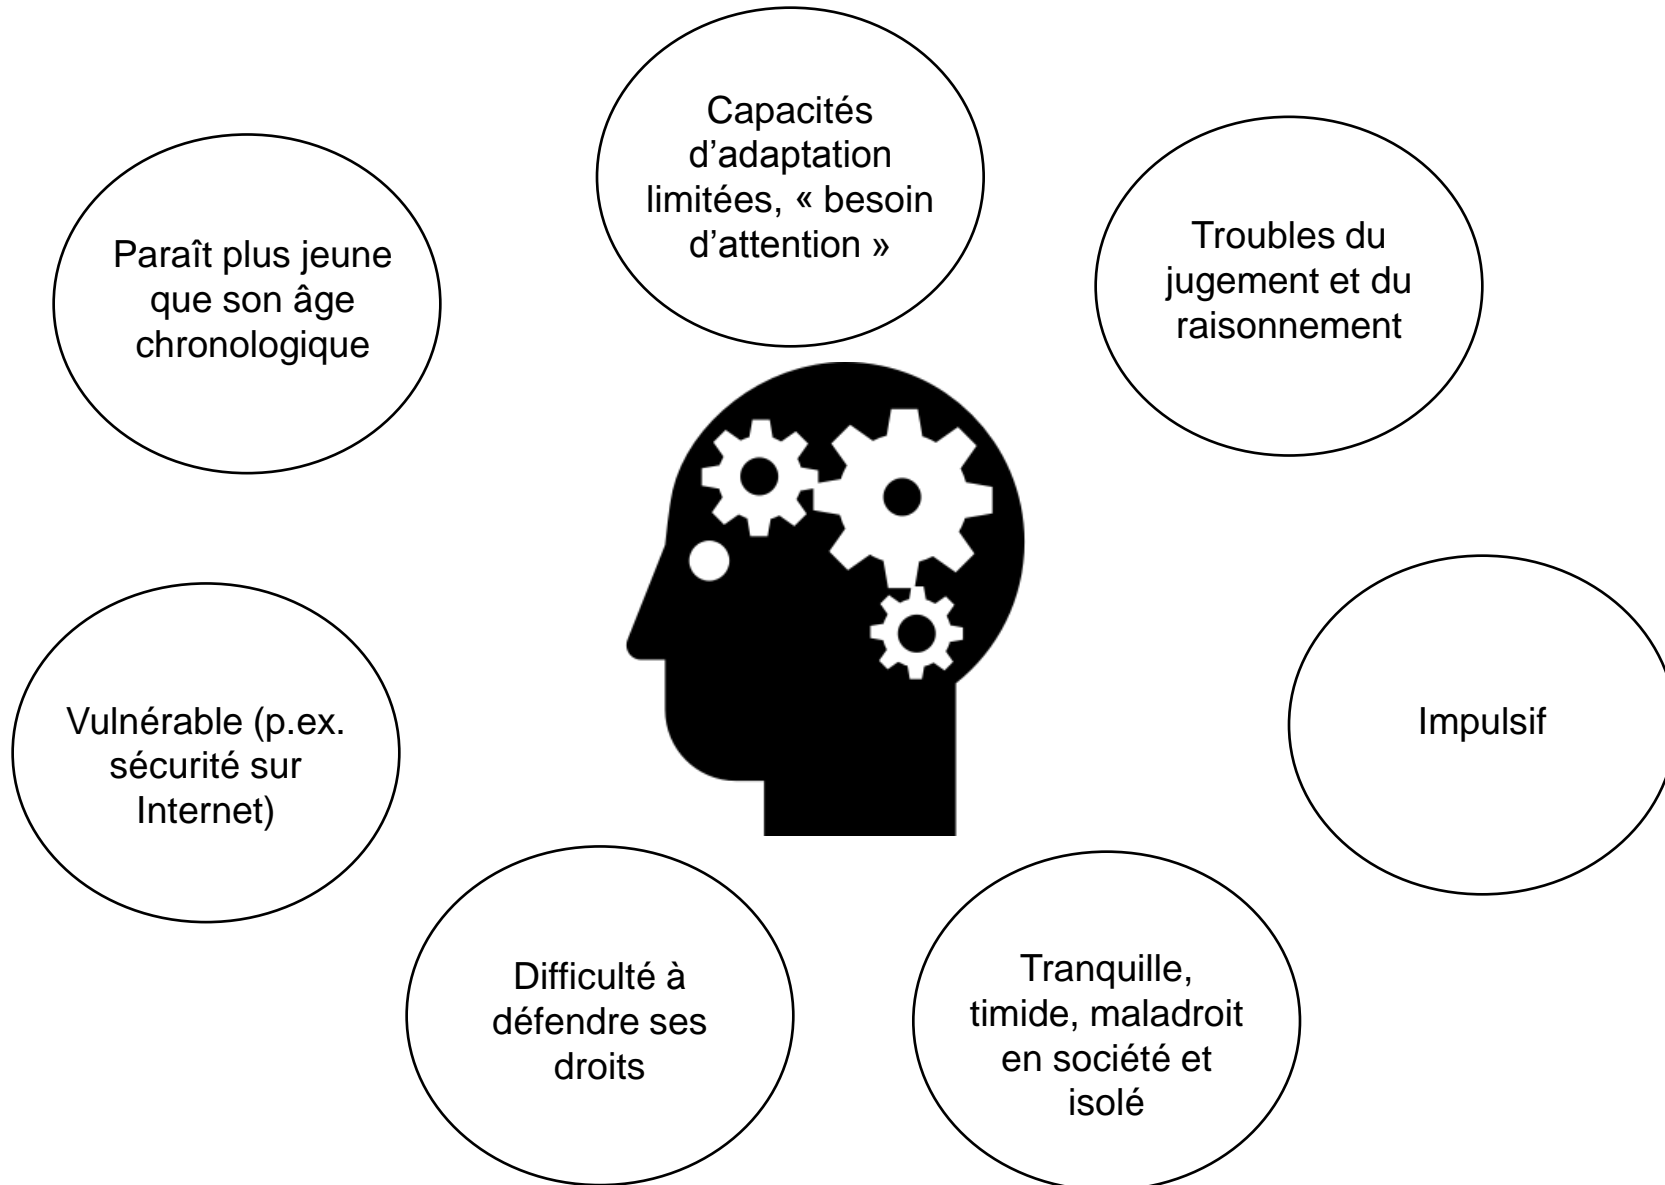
Capacités d’adaptation limitées, « besoin d’attention »

Paraît plus jeune que son âge chronologique

Troubles du jugement et du raisonnement

Vulnérable (p.ex. sécurité sur Internet)

Impulsif

Difficulté à défendre ses droits

Tranquille, timide, maladroit en société et isolé